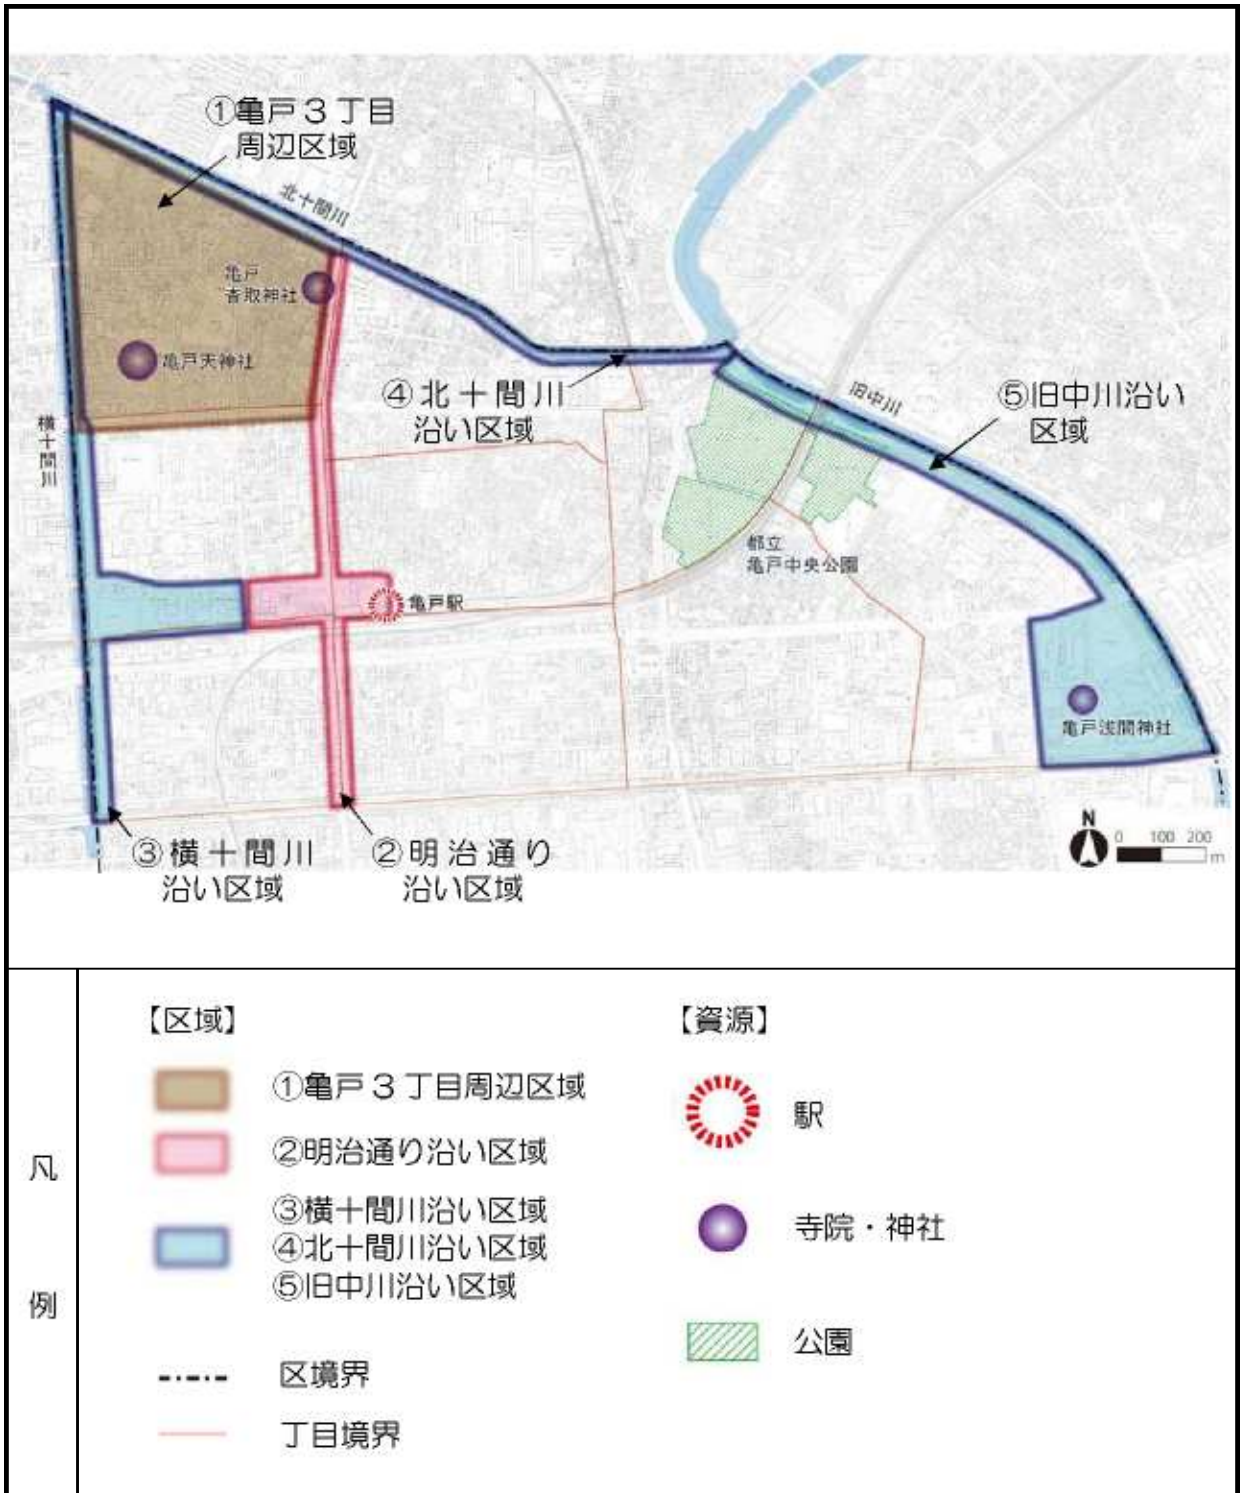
①亀戸３丁目
周辺区域

北十間川

亀戸
香取神社

亀戸天神社

横十間川

④北十間川
沿い区域

旧中川

⑤旧中川沿い
区域

都立
亀戸中央公園

亀戸駅

亀戸浅間神社

N
0 100 200
m

③横十間川
沿い区域

②明治通り
沿い区域

凡例

【区域】

①亀戸３丁目周辺区域

②明治通り沿い区域

③横十間川沿い区域
④北十間川沿い区域
⑤旧中川沿い区域

区境界

丁目境界

【資源】

駅

寺院・神社

公園